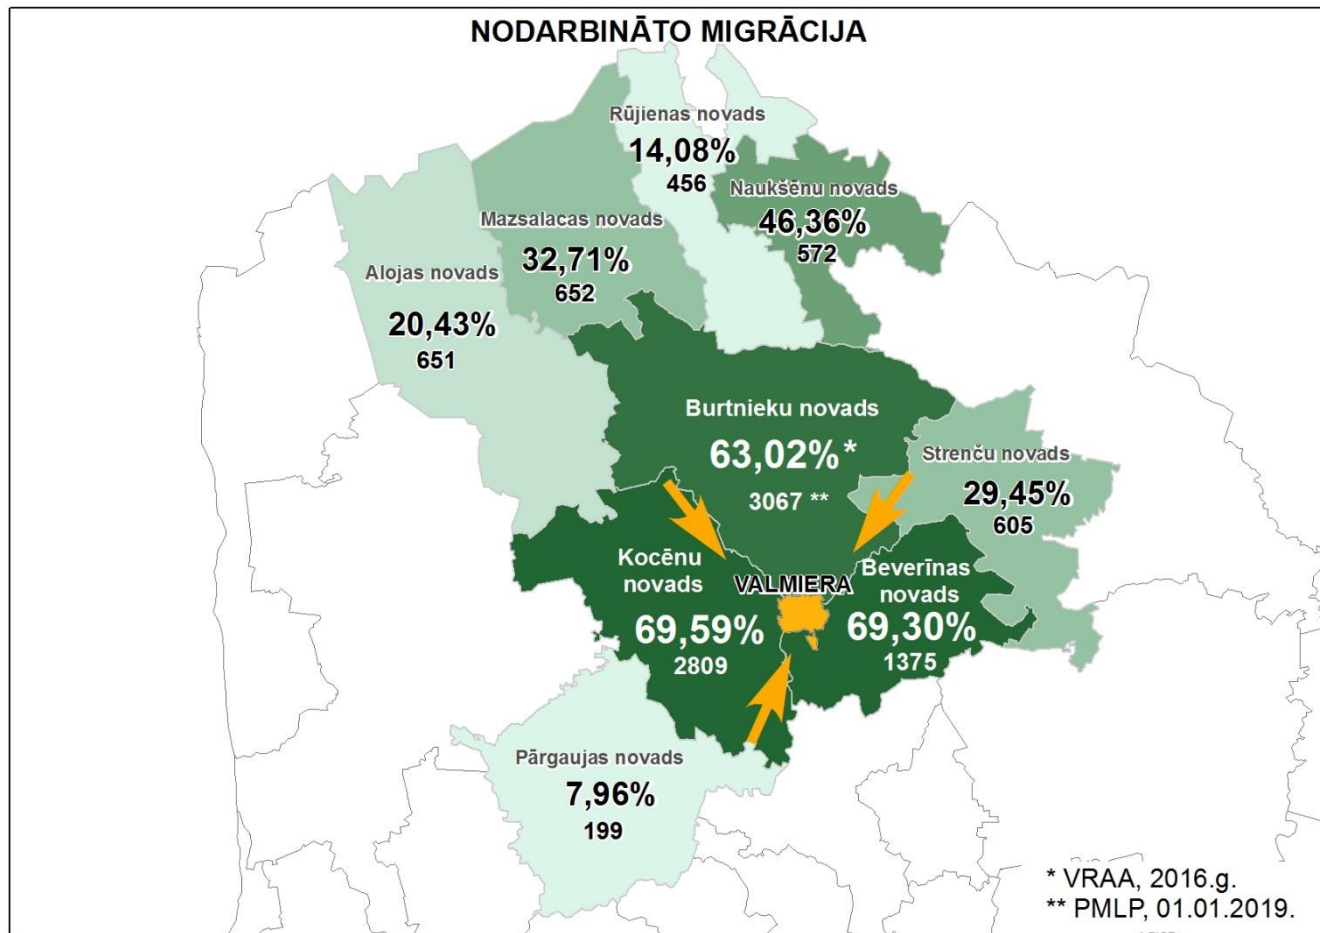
NODARBINĀTO MIGRĀCIJA

Rūjienas novads
14,08%
456

Naukšēnu novads
46,36%
572

Mazsalacas novads
32,71%
652

Alojas novads
20,43%
651

Burtnieku novads
63,02%*
3067 **

Strenču novads
29,45%
605

Kocēnu novads
69,59%
2809

VALMIERA

Beverīnas novads
69,30%
1375

Pārgaujas novads
7,96%
199

* VRAA, 2016.g.
** PMLP, 01.01.2019.